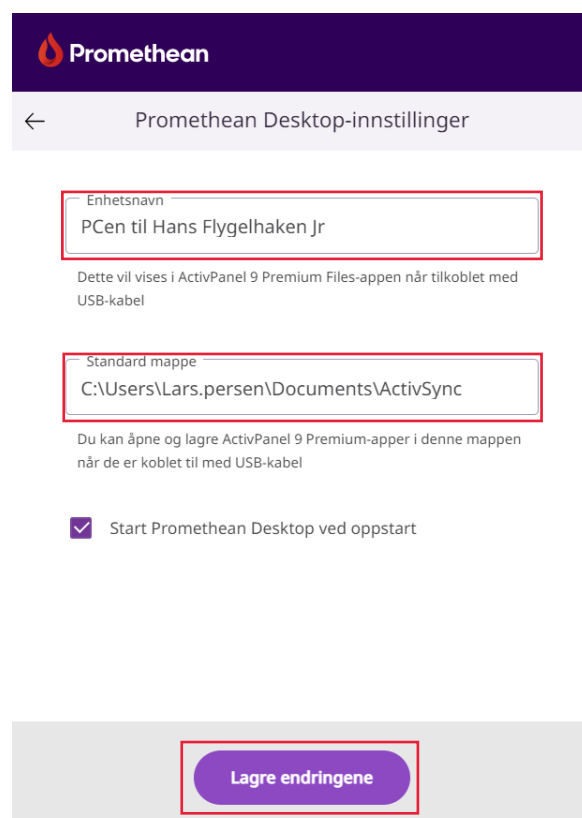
Promethean

←

Promethean Desktop-innstillinger

Enhetsnavn

PCen til Hans Flygelhaken Jr

Dette vil vises i ActivPanel 9 Premium Files-appen når tilkoblet med USB-kabel

Standard mappe

C:\Users\Lars.persen\Documents\ActivSync

Du kan åpne og lagre ActivPanel 9 Premium-apper i denne mappen når de er koblet til med USB-kabel

Start Promethean Desktop ved oppstart

Lagre endringene